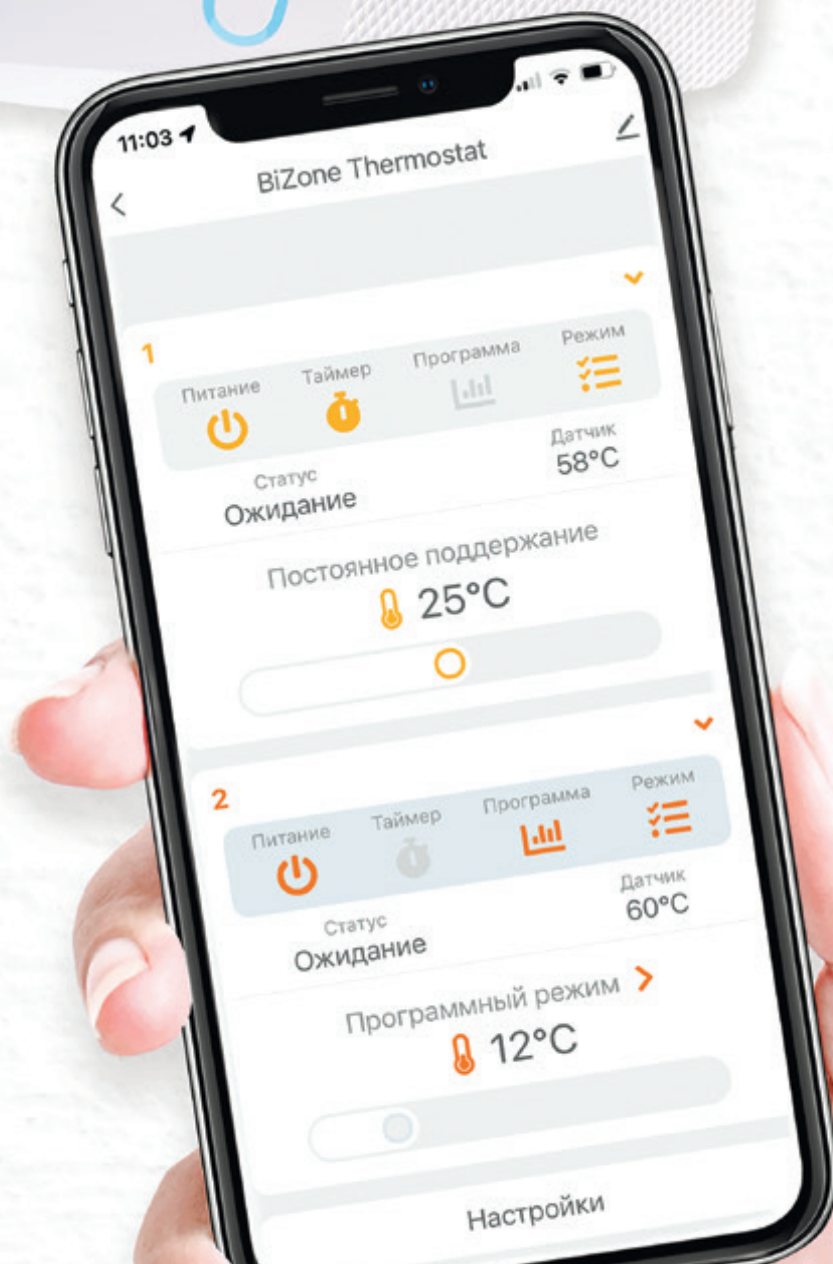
11:03

BiZone Thermostat

1

Питание

Таймер

Программа

Режим

Датчик
58°C

Статус
Ожидание

Постоянное поддержание

25°C

2

Питание

Таймер

Программа

Режим

Датчик
60°C

Статус
Ожидание

Программный режим

12°C

Настройки